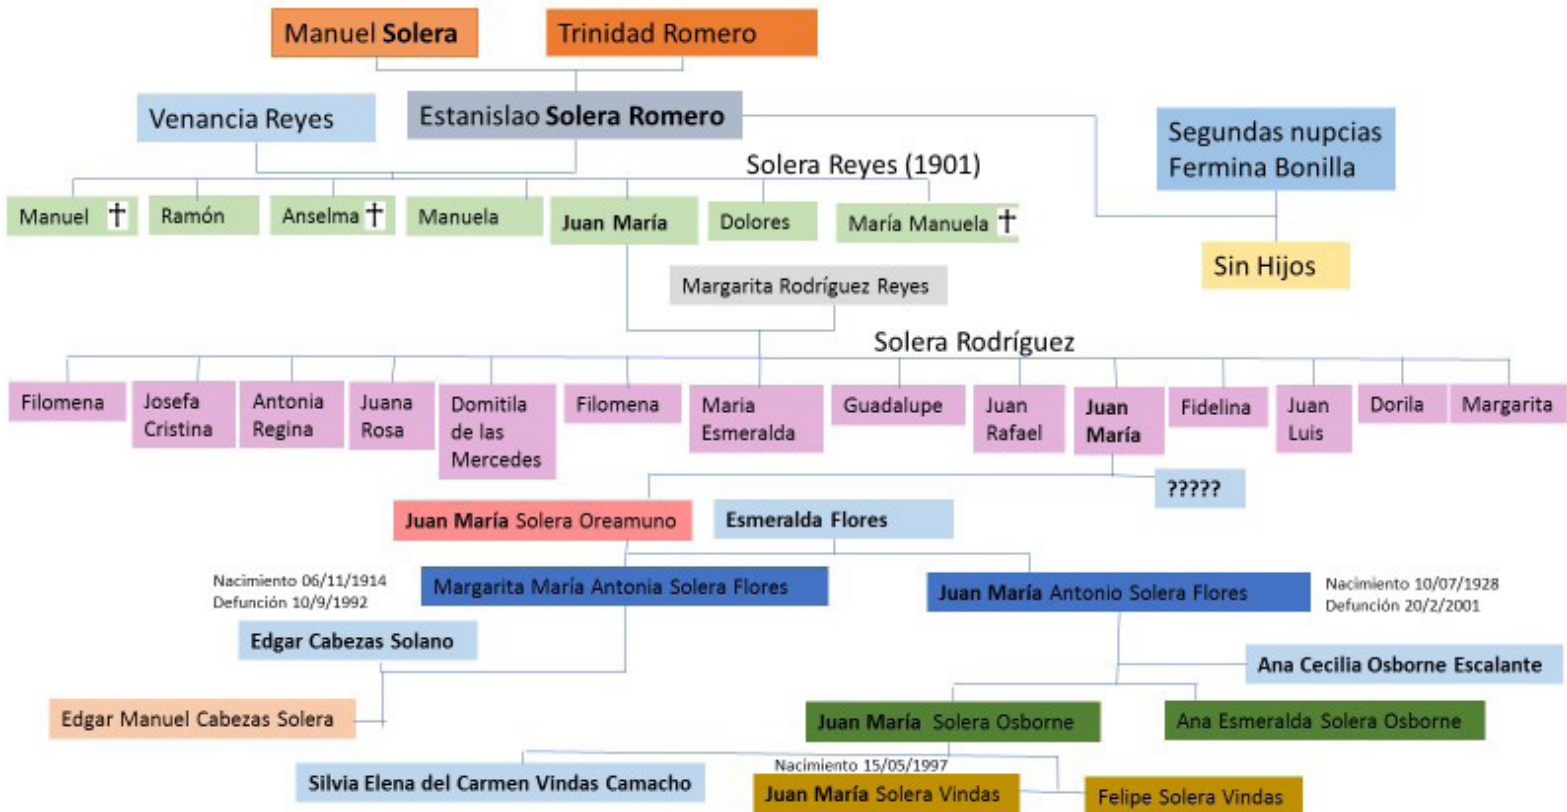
Manuel Solera

Trinidad Romero

Venancia Reyes

Estanislao Solera Romero

Segundas nupcias Fermina Bonilla

Solera Reyes (1901)

Manuel †

Ramón

Anselma †

Manuela

Juan María

Dolores

María Manuela †

Sin Hijos

Margarita Rodríguez Reyes

Solera Rodríguez

Filomena

Josefa Cristina

Antonia Regina

Juana Rosa

Domitila de las Mercedes

Filomena

Maria Esmeralda

Guadalupe

Juan Rafael

Juan María

Fidelina

Juan Luis

Dorila

Margarita

?????

Juan María Solera Oreamuno

Esmeralda Flores

Nacimiento 06/11/1914
Defunción 10/9/1992

Margarita María Antonia Solera Flores

Juan María Antonio Solera Flores

Nacimiento 10/07/1928
Defunción 20/2/2001

Edgar Cabezas Solano

Ana Cecilia Osborne Escalante

Edgar Manuel Cabezas Solera

Juan María Solera Osborne

Ana Esmeralda Solera Osborne

Nacimiento 15/05/1997

Silvia Elena del Carmen Vindas Camacho

Juan María Solera Vindas

Felipe Solera Vindas